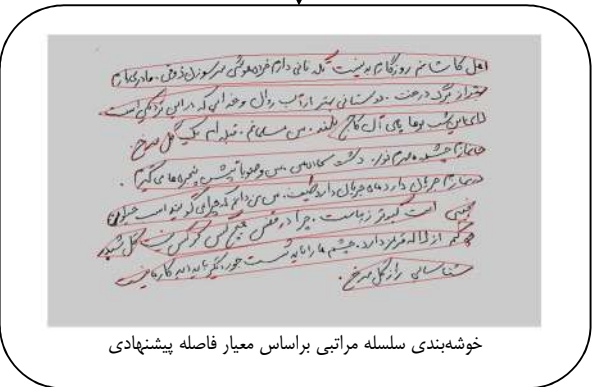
اهل کاشانم روزگارم بد نیست تکه نانی دارم خرده هوشی سر سوزن ذوقی . مادری دارم بهتر از برگ درخت . دوستانی بهتر از آب روان و خدایی که در این نزدیکی است لای این شب بوها پای آن کاج بلند . من مسلمانم . قبله ام یک گل سرخ جانمازم چشمه مهرم نور . دشت سجاده من . من وضو با تپش پنجره ها میگیرم

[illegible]

خوشه‌بندی سلسله مراتبی براساس معیار فاصله پیشنهادی